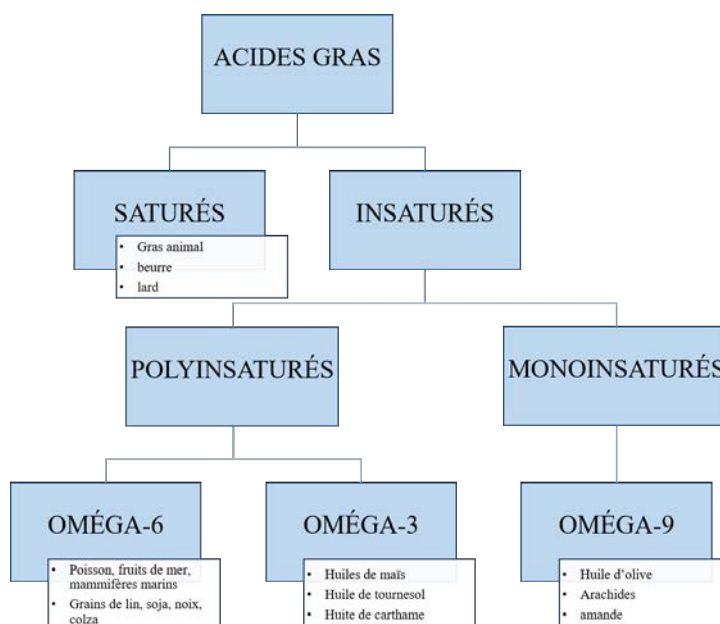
ACIDES GRAS

SATURÉS

- Gras animal
- beurre
- lard

INSATURÉS

POLYINSATURÉS

MONOINSATURÉS

OMÉGA-6

- Poisson, fruits de mer, mammifères marins
- Grains de lin, soja, noix, colza

OMÉGA-3

- Huiles de maïs
- Huile de tournesol
- Huite de carthame

OMÉGA-9

- Huile d'olive
- Arachides
- amande